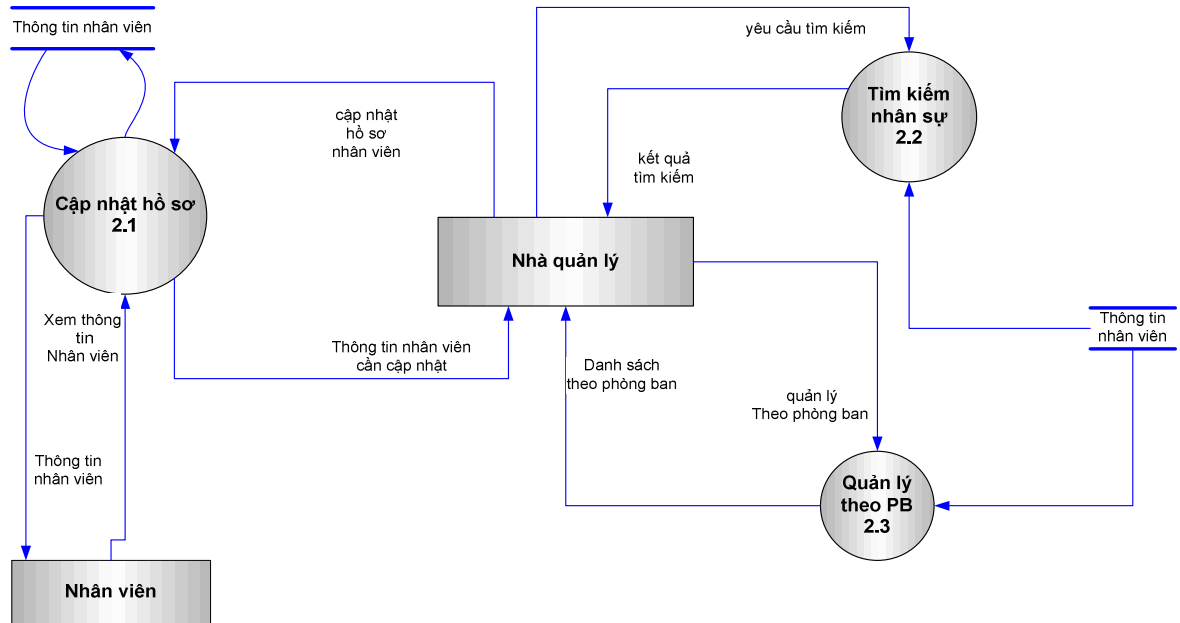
Thông tin nhân viên

yêu cầu tìm kiếm

Tìm kiếm nhân sự 2.2

cập nhật hồ sơ nhân viên

kết quả tìm kiếm

Cập nhật hồ sơ 2.1

Nhà quản lý

Xem thông tin Nhân viên

Thông tin nhân viên cần cập nhật

Thông tin nhân viên

Danh sách theo phòng ban

quản lý Theo phòng ban

Thông tin nhân viên

Quản lý theo PB 2.3

Nhân viên